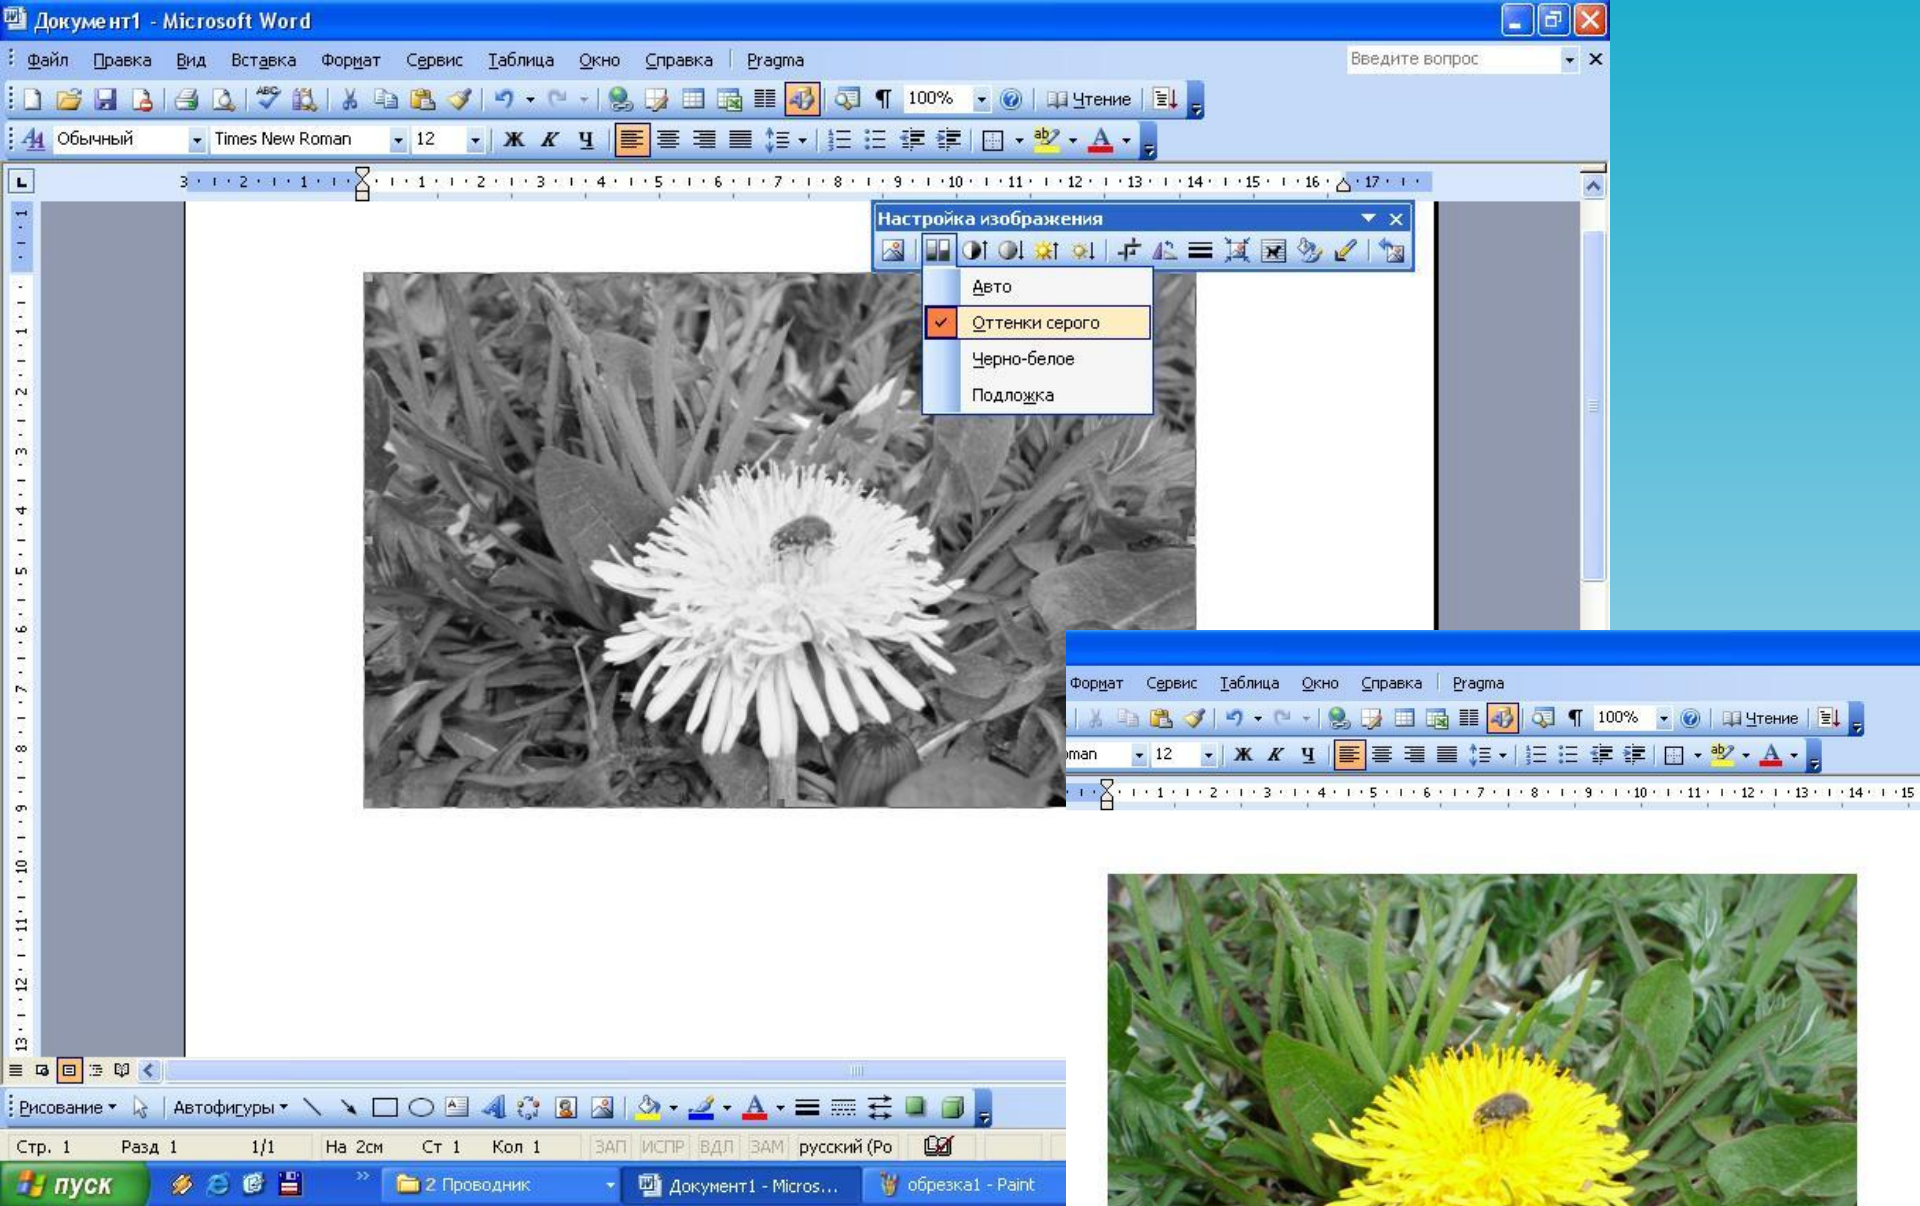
Документ1 - Microsoft Word

Файл Правка Вид Вставка Формат Сервис Таблица Окно Справка Pragma

Введите вопрос

100% Чтение

Обычный Times New Roman 12 Ж К Ч

3 2 1 1 2 3 4 5 6 7 8 9 10 11 12 13 14 15 16 17

Настройка изображения

Авто
Оттенки серого
Черно-белое
Подложка

Формат Сервис Таблица Окно Справка Pragma

100% Чтение

man 12 Ж К Ч

1 2 3 4 5 6 7 8 9 10 11 12 13 14 15

Рисование Автофигуры

Стр. 1 Разд 1 1/1 На 2см Ст 1 Кол 1 ЗАП ИСПР ВДЛ ЗАМ русский (Ро

пуск 2 Проводник Документ1 - Micros... обрезка1 - Paint